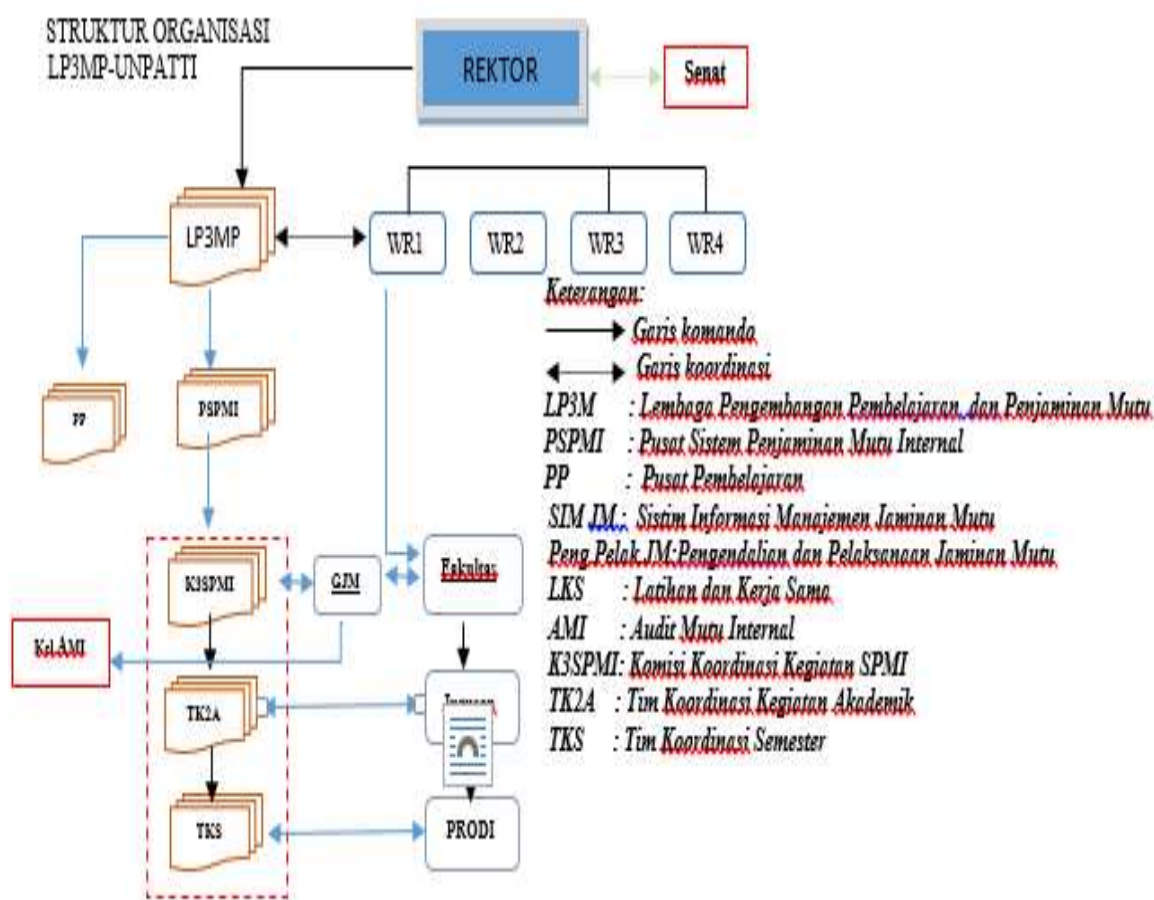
STRUKTUR ORGANISASI LP3MP-UNPATTI

REKTOR

Senat

LP3MP

WR1

WR2

WR3

WR4

PP

PSPMI

K3SPMI

GJM

Fakultas

Kel.AMI

TK2A

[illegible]

TKS

PRODI

Keterangan:
Garis komanda
Garis koordinasi
LP3M : Lembaga Pengembangan Pembelajaran dan Penjaminan Mutu
PSPMI : Pusat Sistem Penjaminan Mutu Internal
PP : Pusat Pembelajaran
SIM JM : Sistim Informasi Manajemen Jaminan Mutu
Peng Pelak JM:Pengendalian dan Pelaksanaan Jaminan Mutu
LKS : Latihan dan Kerja Sama
AMI : Audit Mutu Internal
K3SPMI: Komisi Koordinasi Kegiatan SPMI
TK2A : Tim Koordinasi Kegiatan Akademik
TKS : Tim Koordinasi Semester